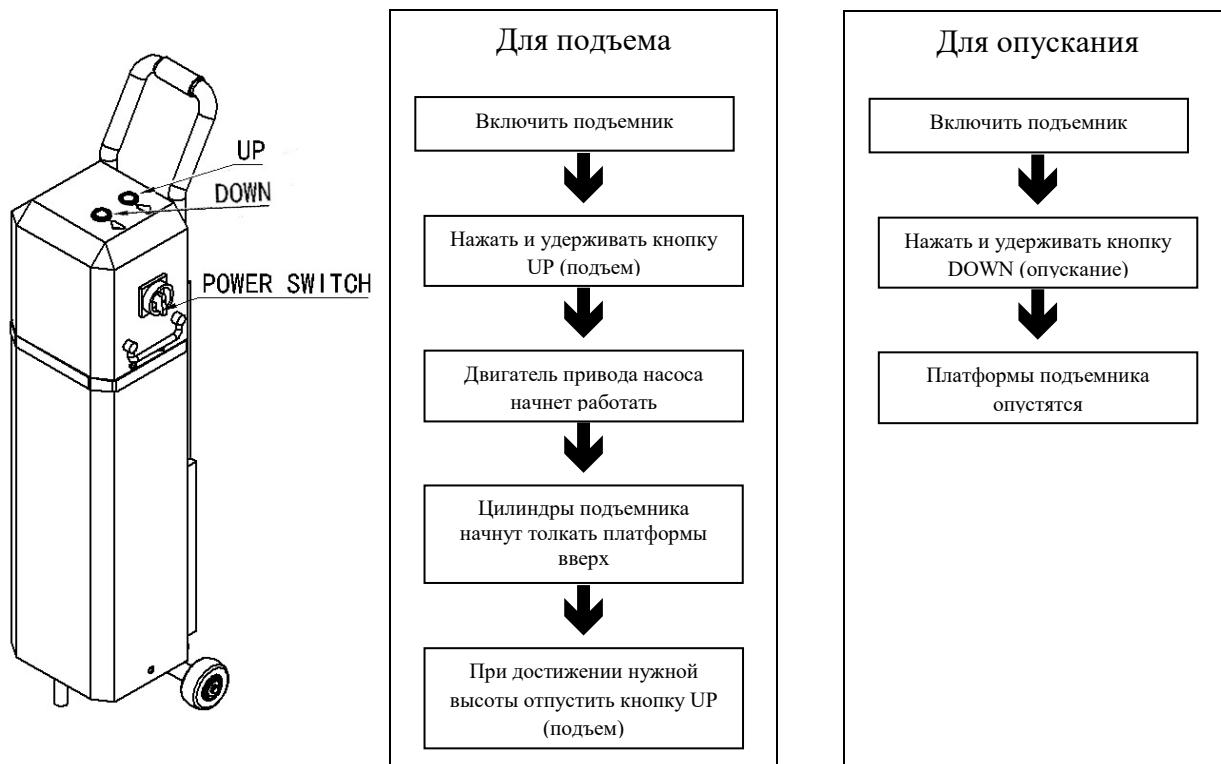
UP
DOWN
POWER SWITCH

Для подъема

Включить подъемник

Нажать и удерживать кнопку UP (подъем)

Двигатель привода насоса начнет работать

Цилиндры подъемника начнут толкать платформы вверх

При достижении нужной высоты отпустить кнопку UP (подъем)

Для опускания

Включить подъемник

Нажать и удерживать кнопку DOWN (опускание)

Платформы подъемника опустятся